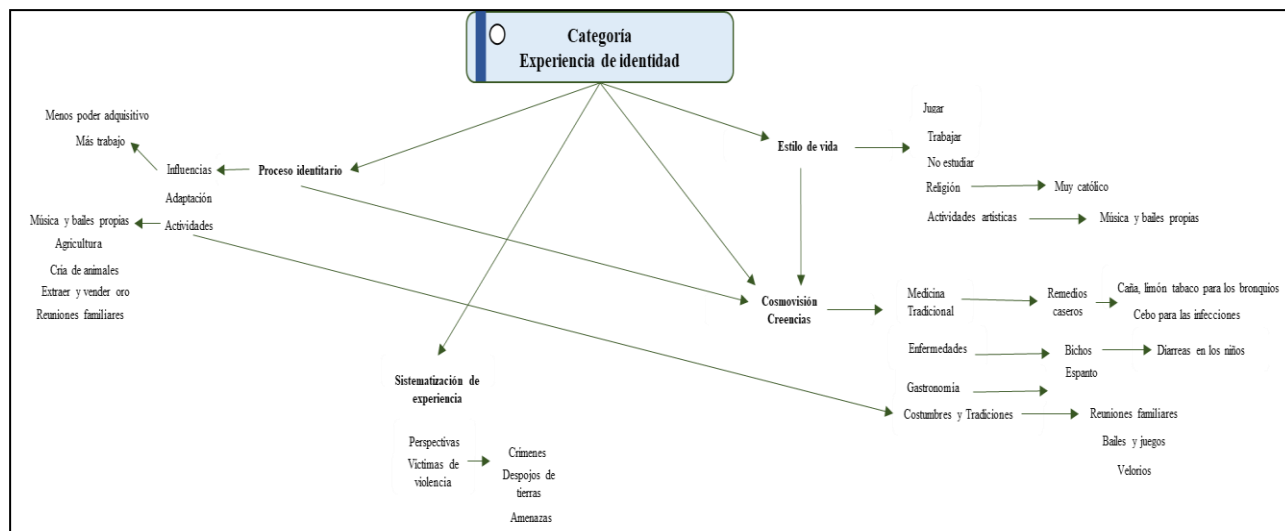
Categoria
Experiencia de identidad

Menos poder adquisitivo
Más trabajo
Influencias
Proceso identitario
Adaptación
Música y bailes propias
Actividades
Agricultura
Cria de animales
Extraer y vender oro
Reuniones familiares

Estilo de vida
Jugar
Trabajar
No estudiar
Religión
Muy católico
Actividades artisticas
Música y bailes propias

Cosmovisión
Creencias
Medicina
Tradicional
Remedios
caseros
Caña, limón tabaco para los bronquios
Cebo para las infecciones
Enfermedades
Bichos
Diarreas en los niños
Espanto
Gastronomía
Costumbres y Tradiciones
Reuniones familiares
Bailes y juegos
Velorios

Sistematización de
experiencia
Perspectivas
Victimas de
violencia
Crimenes
Despojos de
tierras
Amenazas